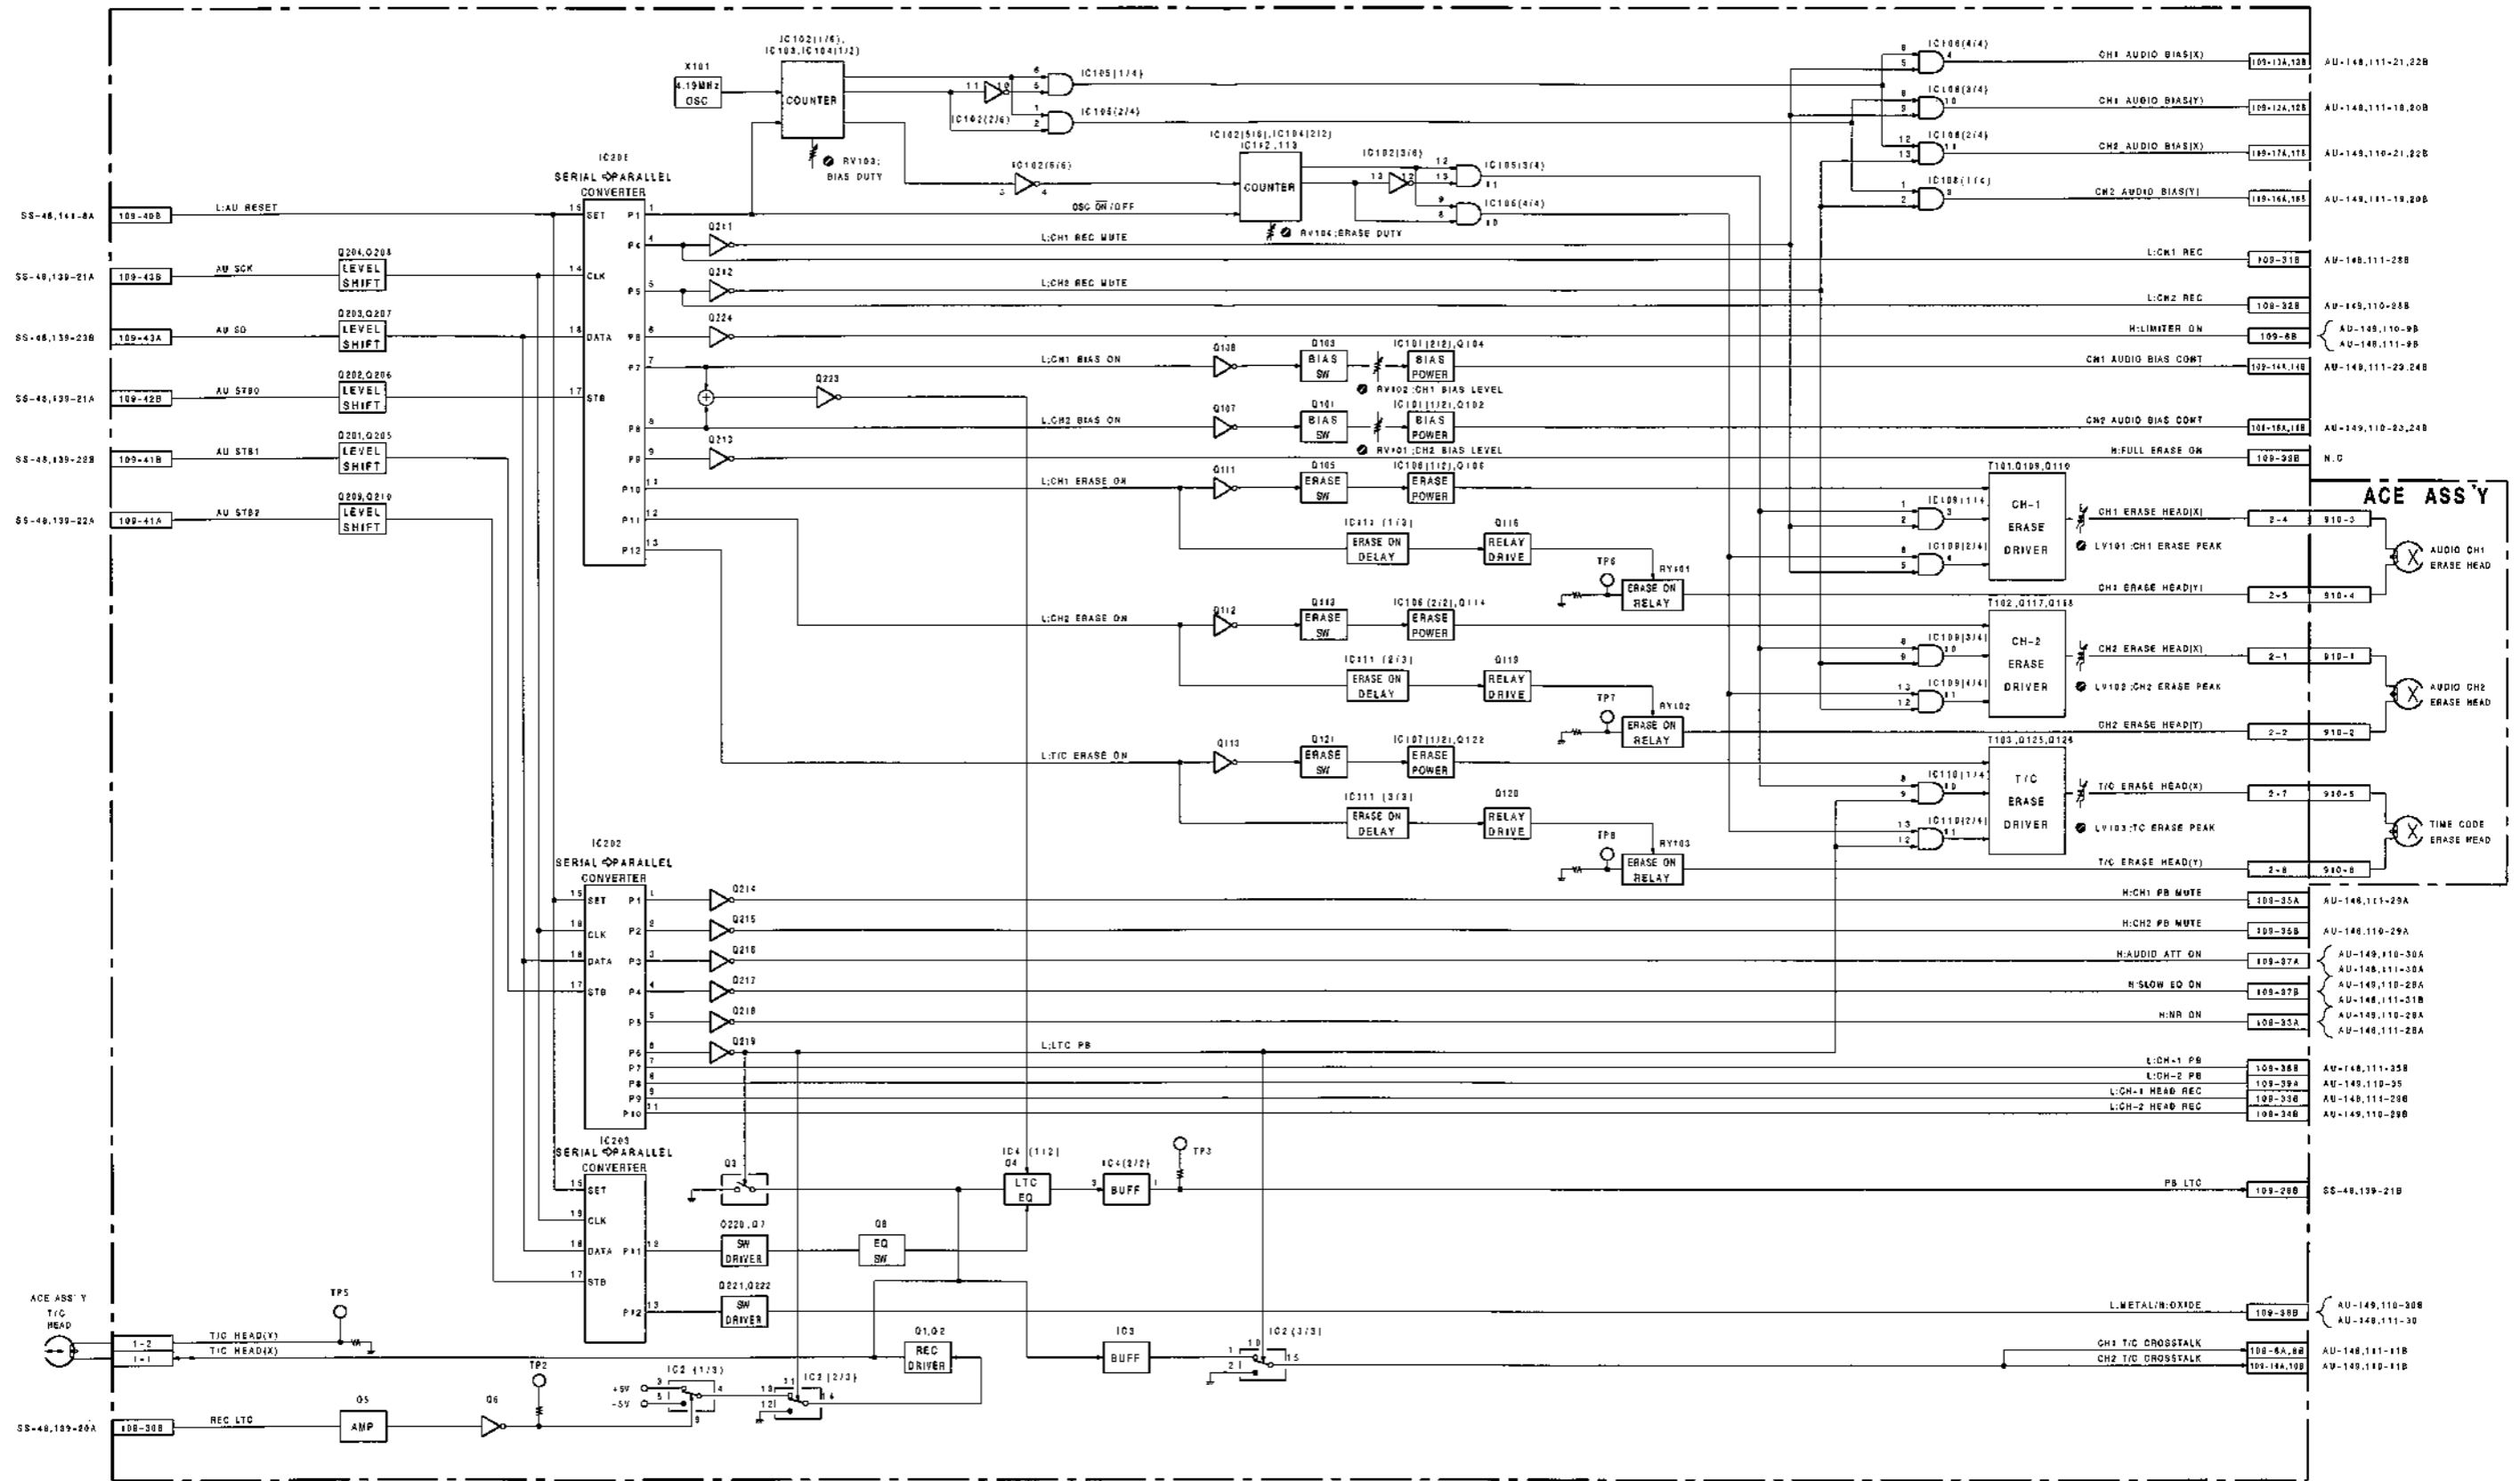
X101
4.19MHz
OSC

IC102(1/6),
IC103,IC104(1/2)
COUNTER

RV103:
BIAS DUTY

IC105(1/4)
IC105(2/4)
IC102(2/6)

IC102(5/6)
IC102(5/6),IC104(2/2)
IC102,113
COUNTER
OSC ON/OFF
RV104:ERASE DUTY

IC102(3/6)
IC105(3/4)
IC106(4/4)

IC201
SERIAL PARALLEL
CONVERTER
SET
CLK
DATA
STB
P1
P4
P5
P6
P7
P8
P9
P10
P11
P12

SS-48,141-8A 109-40B L:AU RESET
SS-48,139-21A 109-43B AU SCK Q204,Q208 LEVEL SHIFT
SS-48,139-23B 109-43A AU SO Q203,Q207 LEVEL SHIFT
SS-48,139-21A 109-42B AU STB0 Q202,Q206 LEVEL SHIFT
SS-48,139-22B 109-41B AU STB1 Q201,Q205 LEVEL SHIFT
SS-48,139-22A 109-41A AU STB2 Q209,Q210 LEVEL SHIFT

Q211 L;CH1 REC MUTE
Q212 L;CH2 REC MUTE
Q224
Q223
Q213
L;CH1 BIAS ON Q108 Q103 BIAS SW IC101(2/2),Q104 BIAS POWER RV102 :CH1 BIAS LEVEL
L;CH2 BIAS ON Q107 Q101 BIAS SW IC101(1/2),Q102 BIAS POWER RV101 :CH2 BIAS LEVEL
L;CH1 ERASE ON Q111 Q105 ERASE SW IC108(1/2),Q106 ERASE POWER
IC111 (1/3) ERASE ON DELAY Q116 RELAY DRIVE TP6 RY101 ERASE ON RELAY
L;CH2 ERASE ON Q112 Q113 ERASE SW IC106(2/2),Q114 ERASE POWER
IC111 (2/3) ERASE ON DELAY Q119 RELAY DRIVE TP7 RY102 ERASE ON RELAY
L:T/C ERASE ON Q113 Q121 ERASE SW IC107(1/2),Q122 ERASE POWER
IC111 (3/3) ERASE ON DELAY Q120 RELAY DRIVE TP8 RY103 ERASE ON RELAY

IC106(4/4) IC106(3/4) IC106(2/4) IC108(1/4)
CH1 AUDIO BIAS(X) 109-13A,13B AU-148,111-21,22B
CH1 AUDIO BIAS(Y) 109-12A,12B AU-148,111-18,20B
CH2 AUDIO BIAS(X) 109-17A,17B AU-149,110-21,22B
CH2 AUDIO BIAS(Y) 109-16A,16B AU-149,111-19,20B
L:CH1 REC 109-31B AU-148,111-28B
L:CH2 REC 109-32B AU-149,110-28B
H:LIMITER ON 109-6B AU-149,110-9B AU-148,111-9B
CH1 AUDIO BIAS CONT 109-14A,14B AU-149,111-23,24B
CH2 AUDIO BIAS CONT 109-15A,15B AU-149,110-23,24B
H:FULL ERASE ON 109-33B N.C

T101,Q109,Q110 IC109(1/4) IC109(2/4) CH-1 ERASE DRIVER
CH1 ERASE HEAD(X) 2-4 910-3
LV101 :CH1 ERASE PEAK
CH1 ERASE HEAD(Y) 2-5 910-4
T102,Q117,Q118 IC109(3/4) IC109(4/4) CH-2 ERASE DRIVER
CH2 ERASE HEAD(X) 2-1 910-1
LV102 :CH2 ERASE PEAK
CH2 ERASE HEAD(Y) 2-2 910-2
T103,Q125,Q124 IC110(1/4) IC110(2/4) T/C ERASE DRIVER
T/C ERASE HEAD(X) 2-7 910-5
LV103 :TC ERASE PEAK
T/C ERASE HEAD(Y) 2-8 910-6

ACE ASS'Y
AUDIO CH1 ERASE HEAD
AUDIO CH2 ERASE HEAD
TIME CODE ERASE HEAD

IC202
SERIAL PARALLEL
CONVERTER
SET CLK DATA STB P1 P2 P3 P4 P5 P6 P7 P8 P9 P10
Q214 Q215 Q216 Q217 Q218 Q219
L;LTC PB
H:CH1 PB MUTE 109-35A AU-148,111-29A
H:CH2 PB MUTE 109-35B AU-148,110-29A
H:AUDIO ATT ON 109-37A AU-149,110-30A AU-148,111-30A
H:SLOW EQ ON 109-37B AU-149,110-28A AU-148,111-31B
H:NR ON 109-33A AU-149,110-28A AU-148,111-28A
L:CH-1 PB 109-38B AU-148,111-35B
L:CH-2 PB 109-39A AU-149,110-35
L:CH-1 HEAD REC 109-33B AU-148,111-28B
L:CH-2 HEAD REC 109-34B AU-149,110-29B

IC203
SERIAL PARALLEL
CONVERTER
SET CLK DATA STB P11 P12
Q3
IC4 (1/2) Q4 LTC EQ
IC4(2/2) BUFF
TP3
PB LTC 109-28B SS-48,139-21B
Q220,Q7 SW DRIVER
Q8 EQ SW
Q221,Q222 SW DRIVER
L.METAL/H:OXIDE 109-38B AU-149,110-30B AU-148,111-30

ACE ASS'Y
T/C HEAD
TP5
1-2 T/C HEAD(Y)
1-1 T/C HEAD(X)
Q1,Q2 REC DRIVER
IC3 BUFF
IC2 (3/3)
CH1 T/C CROSSTALK 109-6A,6B AU-148,111-11B
CH2 T/C CROSSTALK 109-14A,10B AU-149,110-11B
TP2
IC2 (1/3)
IC2 (2/3)
+5V
-5V
SS-48,139-20A 109-30B REC LTC
Q5 AMP
Q6